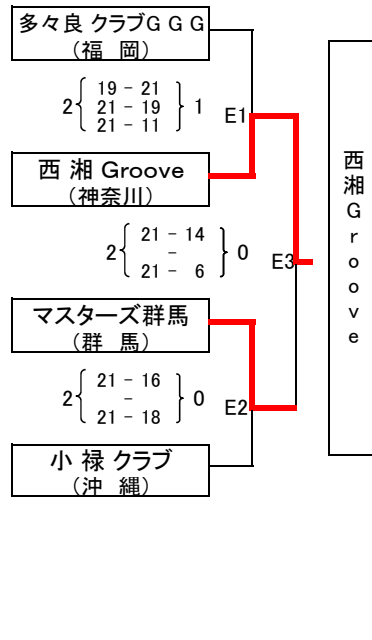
多々良 クラブＧＧＧ
（福　岡）

2 { 19 - 21
21 - 19
21 - 11 } 1

E1

西 湘 Groove
（神奈川）

2 { 21 - 14
-
21 - 6 } 0

E3

マスターズ群馬
（群　馬）

2 { 21 - 16
-
21 - 18 } 0

E2

小 禄 クラブ
（沖　縄）

西湘Groove